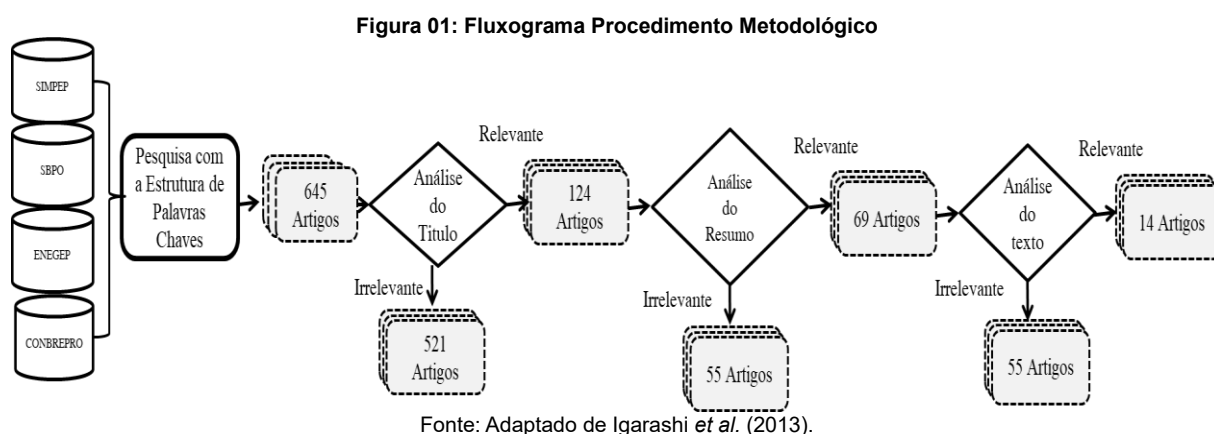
Figura 01: Fluxograma Procedimento Metodológico

SIMPEP

SBPO

ENEGEP

CONBREPRO

Pesquisa com a Estrutura de Palavras Chaves

645 Artigos

Análise do Titulo

Relevante

Irrelevante

521 Artigos

124 Artigos

Análise do Resumo

Relevante

Irrelevante

55 Artigos

69 Artigos

Análise do texto

Relevante

Irrelevante

55 Artigos

14 Artigos

Fonte: Adaptado de Igarashi *et al.* (2013).